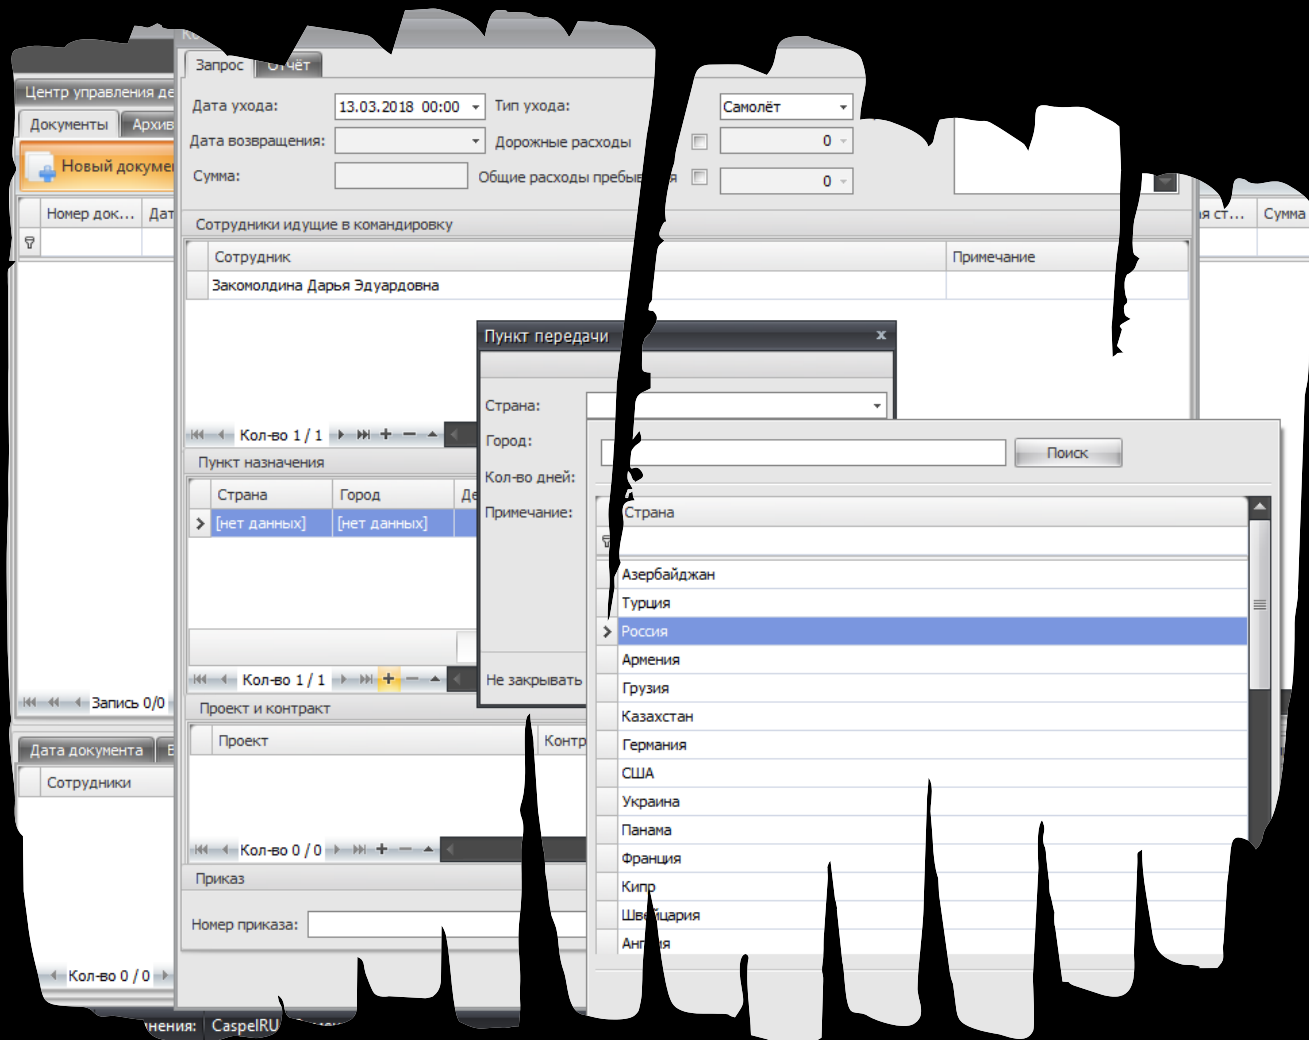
Запрос | Отчёт

Центр управления де

Документы | Архив

Новый докуме

Номер док... | Дат

Дата ухода: 13.03.2018 00:00

Тип ухода: Самолёт

Дата возвращения:

Дорожные расходы 0

Сумма:

Общие расходы пребы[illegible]я 0

Сотрудники идущие в командировку

| Сотрудник | Примечание |
|---|---|
| Закомолдина Дарья Эдуардовна | |

Кол-во 1 / 1

Пункт назначения

| Страна | Город | Де |
|---|---|---|
| [нет данных] | [нет данных] | |

Кол-во 1 / 1

Запись 0/0

Проект и контракт

| Проект | Контр |
|---|---|

Кол-во 0 / 0

Дата документа

Сотрудники

Приказ

Номер приказа:

Кол-во 0 / 0

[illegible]нения: CaspelRU

я ст... | Сумма

Пункт передачи

Страна:

Город:

Кол-во дней:

Примечание:

Не закрывать

Поиск

Страна

Азербайджан
Турция
Россия
Армения
Грузия
Казахстан
Германия
США
Украина
Панама
Франция
Кипр
Шве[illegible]цария
Анг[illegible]я